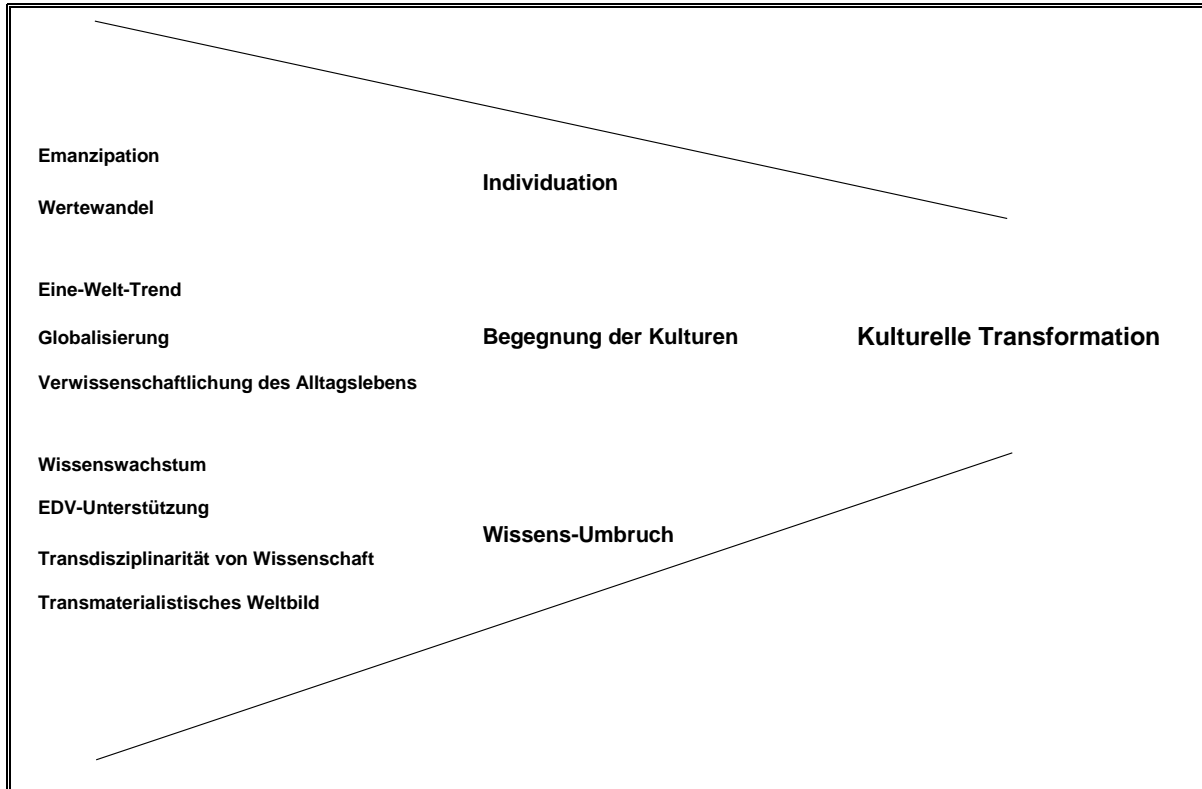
Emanzipation

Wertewandel

Individuation

Eine-Welt-Trend

Globalisierung

Verwissenschaftlichung des Alltagslebens

Begegnung der Kulturen

Kulturelle Transformation

Wissenswachstum

EDV-Unterstützung

Transdisziplinarität von Wissenschaft

Transmaterialistisches Weltbild

Wissens-Umbruch